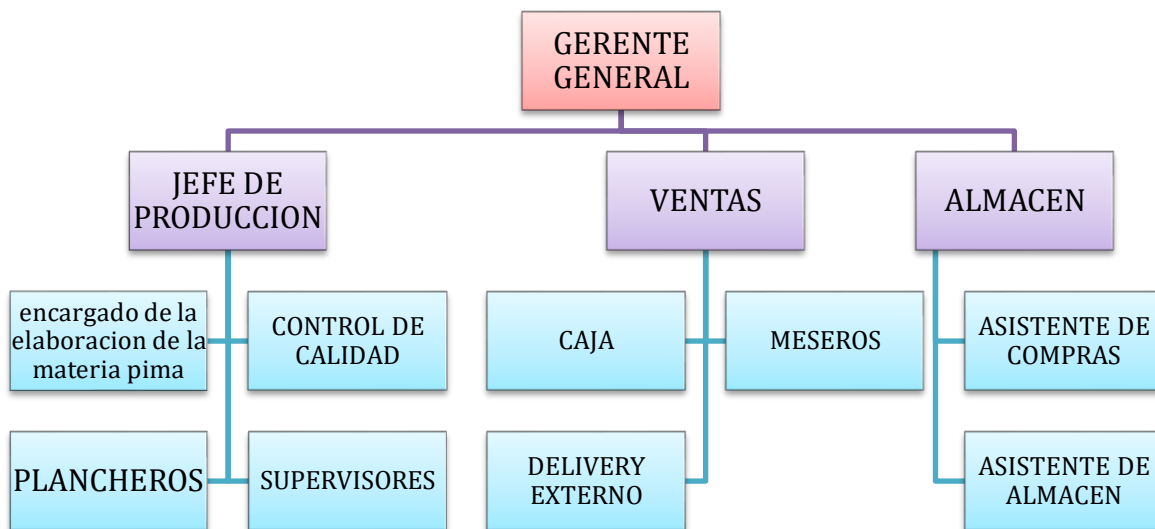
GERENTE GENERAL

JEFE DE PRODUCCION

VENTAS

ALMACEN

encargado de la elaboracion de la materia pima

CONTROL DE CALIDAD

PLANCHEROS

SUPERVISORES

CAJA

MESEROS

DELIVERY EXTERNO

ASISTENTE DE COMPRAS

ASISTENTE DE ALMACEN